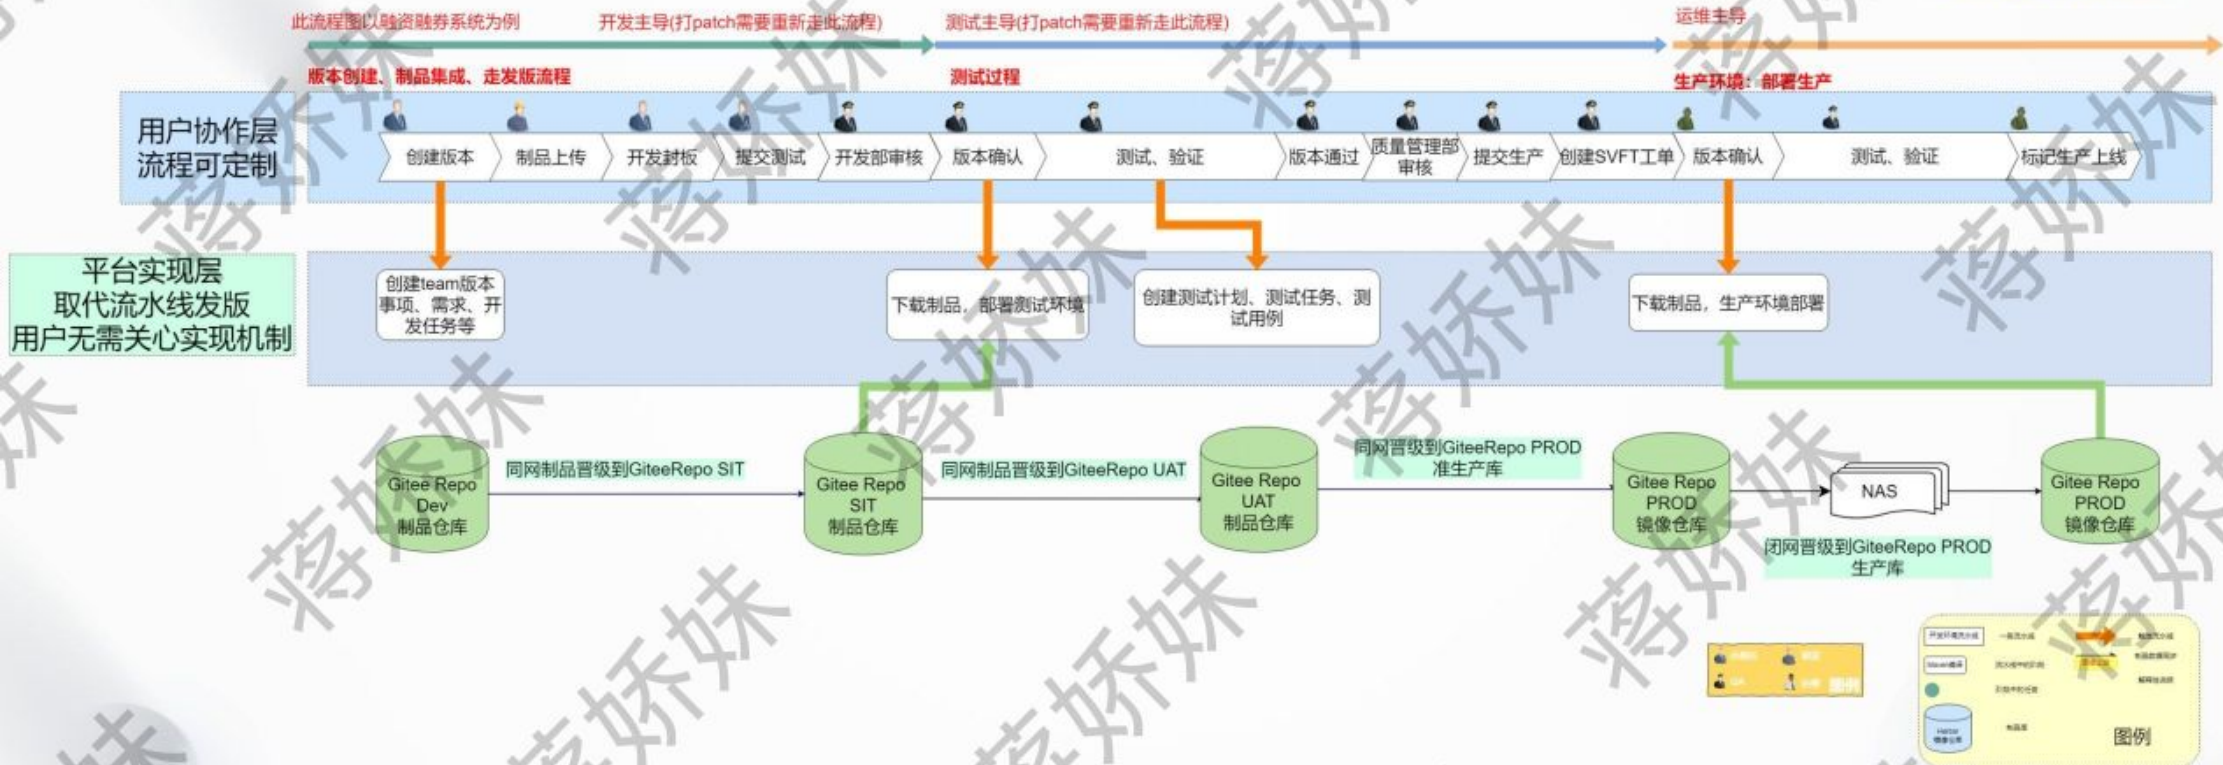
此流程图以融资融券系统为例
开发主导(打patch需要重新走此流程)
测试主导(打patch需要重新走此流程)
运维主导

版本创建、制品集成、走发版流程
测试过程
生产环境：部署生产

用户协作层
流程可定制

创建版本
制品上传
开发封板
提交测试
开发部审核
版本确认
测试、验证
版本通过
质量管理部审核
提交生产
创建SVFT工单
版本确认
测试、验证
标记生产上线

平台实现层
取代流水线发版
用户无需关心实现机制

创建team版本事项、需求、开发任务等
下载制品，部署测试环境
创建测试计划、测试任务、测试用例
下载制品，生产环境部署

Gitee Repo Dev 制品仓库
同网制品晋级到GiteeRepo SIT
Gitee Repo SIT 制品仓库
同网制品晋级到GiteeRepo UAT
Gitee Repo UAT 制品仓库
同网晋级到GiteeRepo PROD 准生产库
Gitee Repo PROD 镜像仓库
NAS
闭网晋级到GiteeRepo PROD 生产库
Gitee Repo PROD 镜像仓库

图例
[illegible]
图例